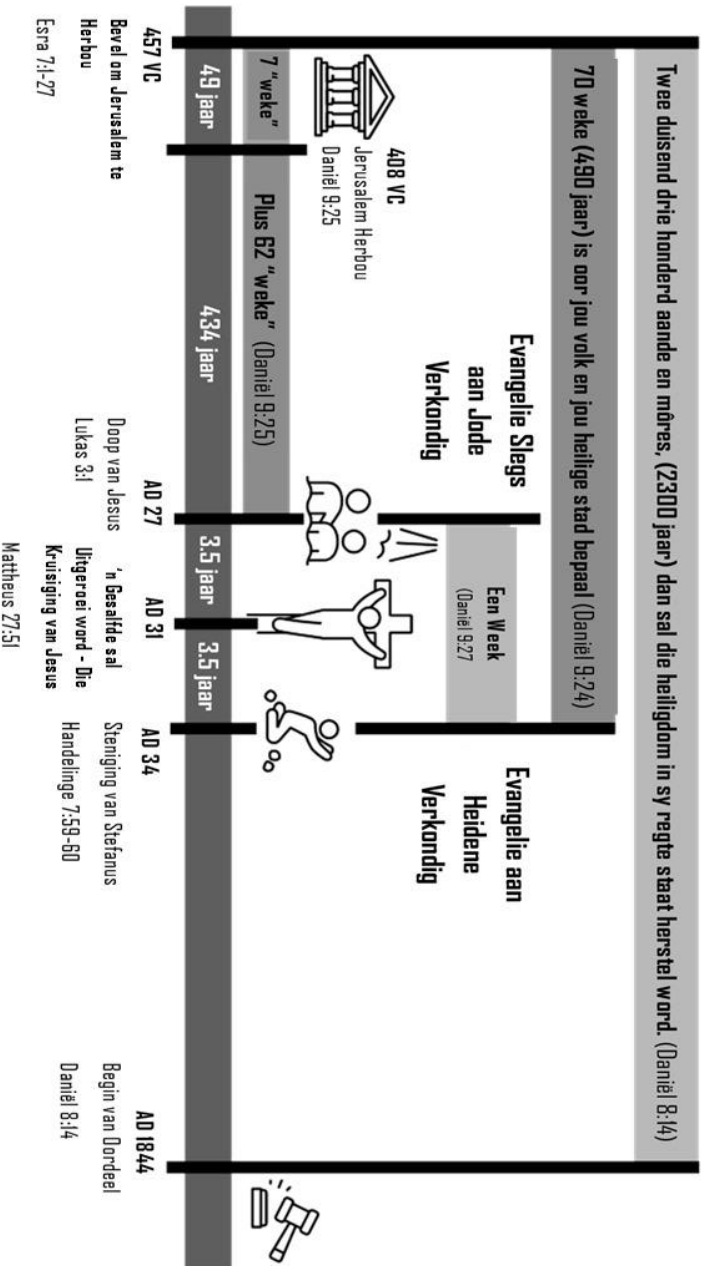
Twee duisend drie honderd aande en môres, (2300 jaar) dan sal die heiligdom in sy regte staat herstel word. (Daniël 8:14)

70 weke (490 jaar) is oor jou volk en jou heilige stad bepaal (Daniël 9:24)

Evangelie Slegs aan Jode Verkondig

Een Week (Daniël 9:27)

Evangelie aan Heidene Verkondig

7 "weke"

408 VC
Jerusalem Herbou
Daniël 9:25

Plus 62 "weke" (Daniël 9:25)

49 jaar

434 jaar

3.5 jaar

3.5 jaar

457 VC
Bevel om Jerusalem te Herbou
Esra 7:1-27

AD 27
Doop van Jesus
Lukas 3:1

AD 31
'n Gesalfde sal Uitgeroei word - Die Kruisiging van Jesus
Mattheus 27:51

AD 34
Steniging van Stefanus
Handelinge 7:59-60

AD 1844
Begin van Oordeel
Daniël 8:14